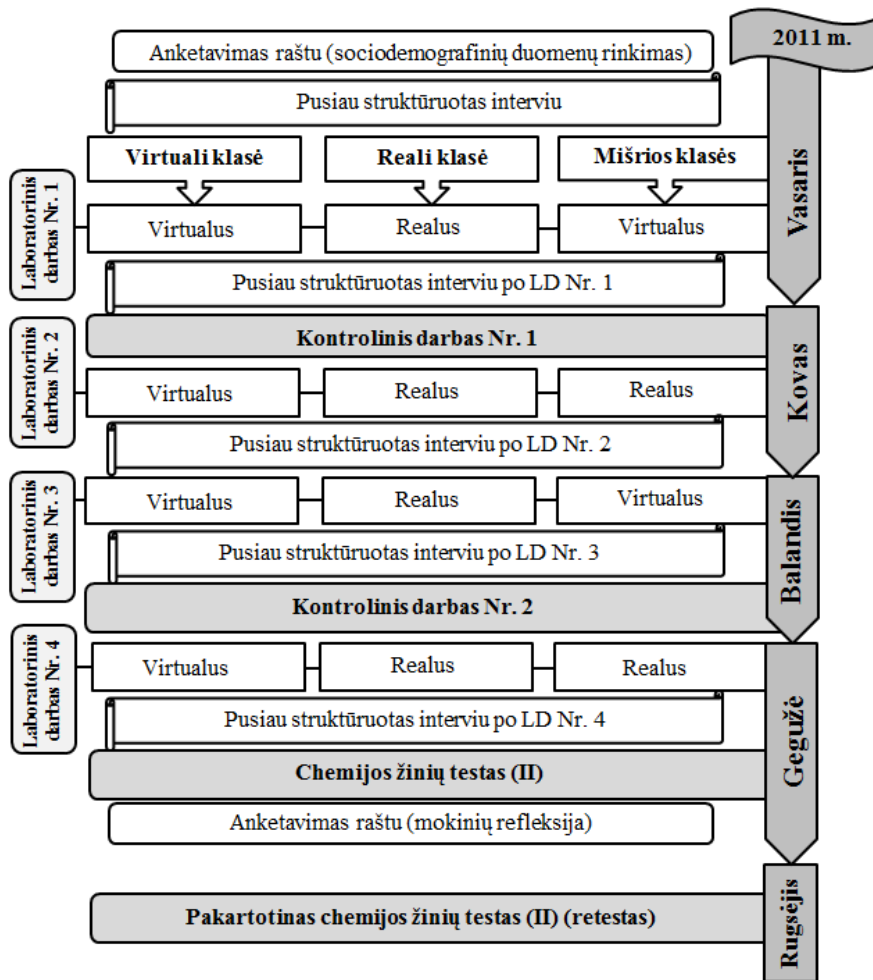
2011 m.

Anketavimas raštu (sociodemografinių duomenų rinkimas)

Pusiau struktūruotas interviu

Virtuali klasė

Reali klasė

Mišrios klasės

Vasaris

Laboratorinis darbas Nr. 1

Virtualus

Realus

Virtualus

Pusiau struktūruotas interviu po LD Nr. 1

Kontrolinis darbas Nr. 1

Laboratorinis darbas Nr. 2

Kovas

Virtualus

Realus

Realus

Pusiau struktūruotas interviu po LD Nr. 2

Laboratorinis darbas Nr. 3

Virtualus

Realus

Virtualus

Balandis

Pusiau struktūruotas interviu po LD Nr. 3

Kontrolinis darbas Nr. 2

Laboratorinis darbas Nr. 4

Virtualus

Realus

Realus

Gegužė

Pusiau struktūruotas interviu po LD Nr. 4

Chemijos žinių testas (II)

Anketavimas raštu (mokinių refleksija)

Rugsėjis

Pakartotinas chemijos žinių testas (II) (retestas)